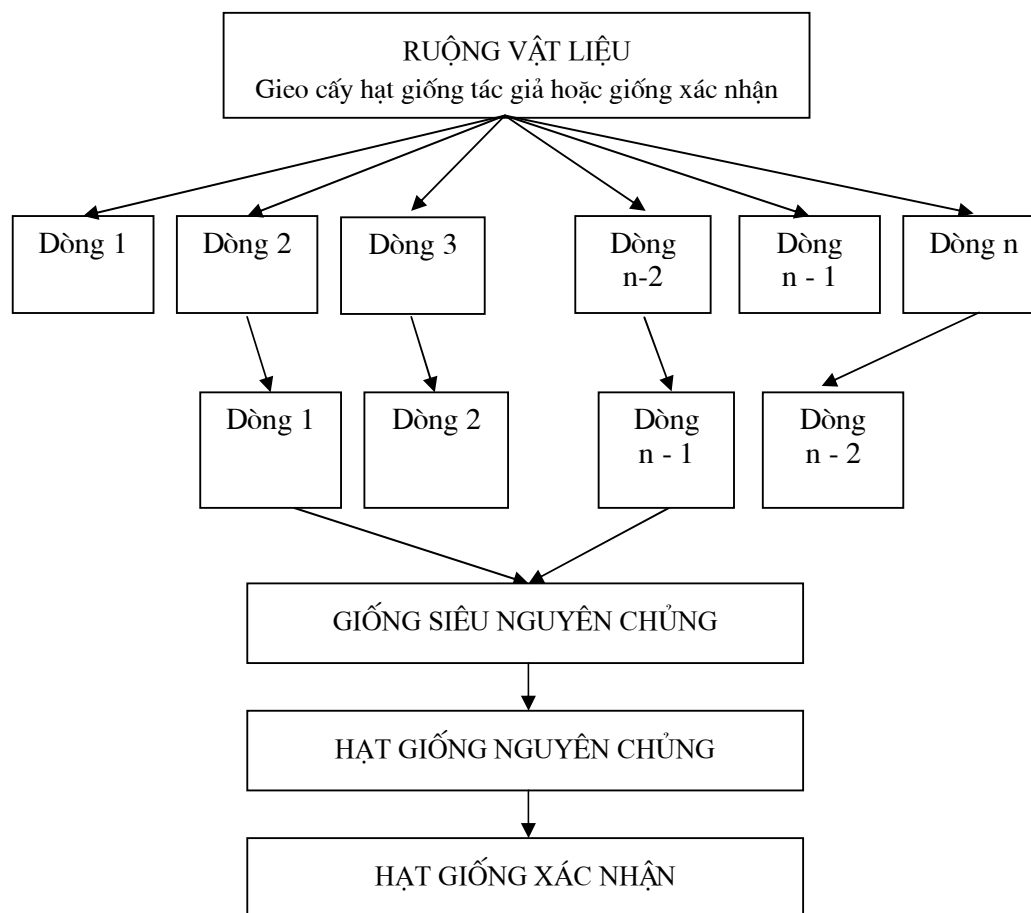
RUỘNG VẬT LIỆU
Gieo cấy hạt giống tác giả hoặc giống xác nhận

Dòng 1

Dòng 2

Dòng 3

Dòng n-2

Dòng n - 1

Dòng n

Dòng 1

Dòng 2

Dòng n - 1

Dòng n - 2

GIỐNG SIÊU NGUYÊN CHỦNG

HẠT GIỐNG NGUYÊN CHỦNG

HẠT GIỐNG XÁC NHẬN